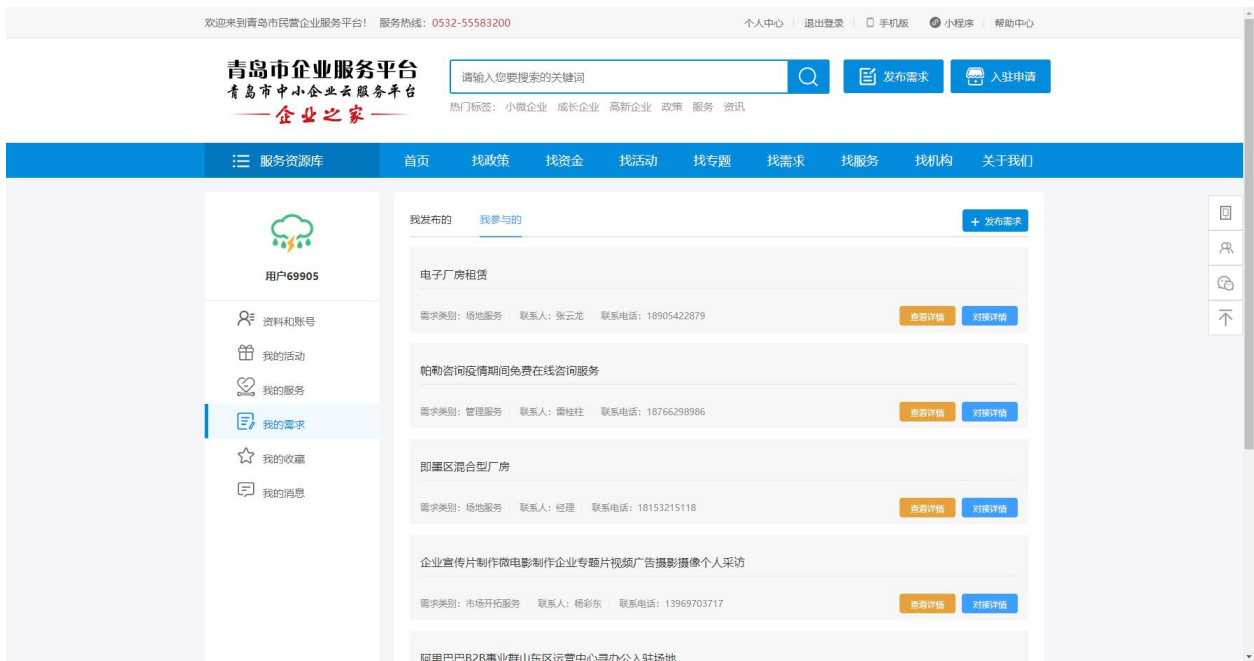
欢迎来到青岛市民营企业服务平台！ 服务热线：0532-55583200

个人中心 | 退出登录 | 手机版 | 小程序 | 帮助中心

青岛市企业服务平台
青岛市中小企业云服务平台
企业之家

请输入您要搜索的关键词

发布需求

入驻申请

热门标签：小微企业 成长企业 高新企业 政策 服务 资讯

服务资源库 首页 找政策 找资金 找活动 找专题 找需求 找服务 找机构 关于我们

用户69905

资料和账号
我的活动
我的服务
我的需求
我的收藏
我的消息

我发布的 我参与的

+ 发布需求

电子厂房租赁
需求类别：场地服务 | 联系人：张云龙 | 联系电话：18905422879
查看详情 对接详情

帕勒咨询疫情期间免费在线咨询服务
需求类别：管理服务 | 联系人：雷桂柱 | 联系电话：18766298986
查看详情 对接详情

即墨区混合型厂房
需求类别：场地服务 | 联系人：经理 | 联系电话：18153215118
查看详情 对接详情

企业宣传片制作微电影制作企业专题片视频广告摄影摄像个人采访
需求类别：市场开拓服务 | 联系人：杨彩东 | 联系电话：13969703717
查看详情 对接详情

阿里巴巴B2B事业群山东区运营中心寻办公入驻场地